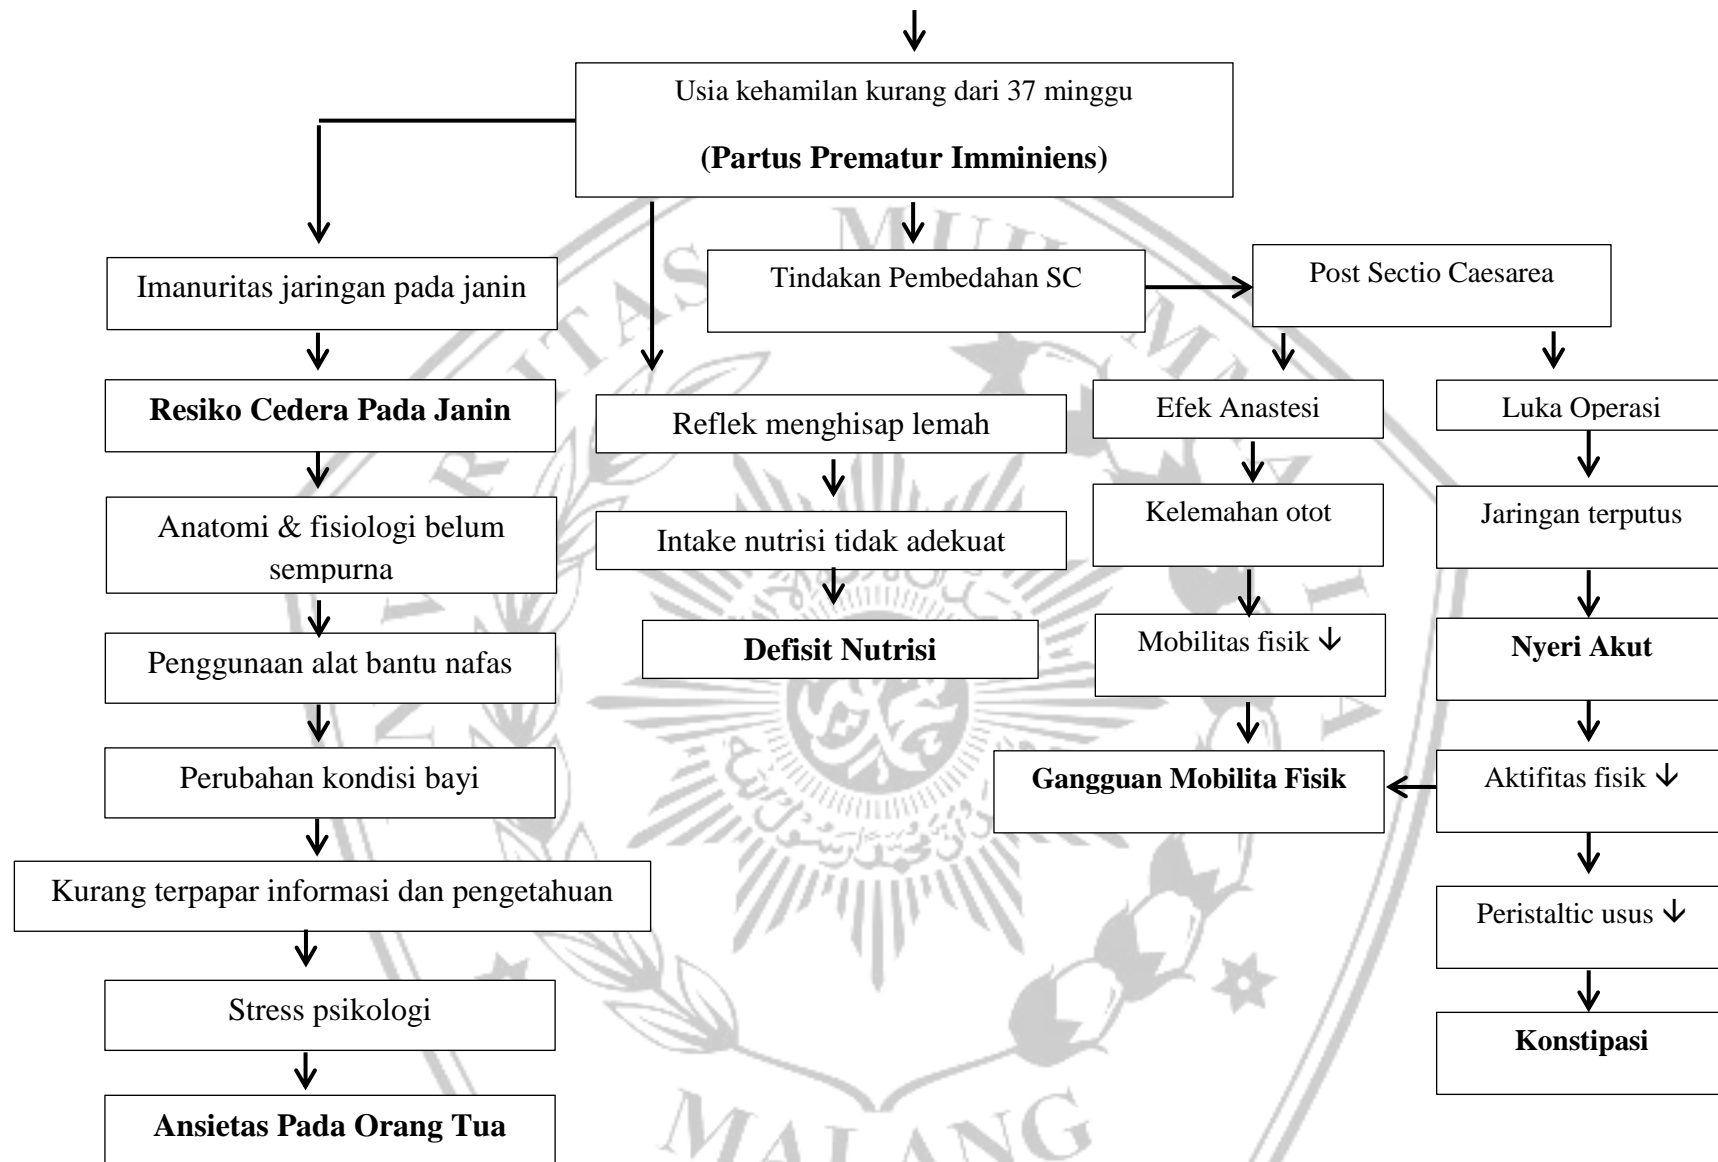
Usia kehamilan kurang dari 37 minggu

**(Partus Prematur Imminiens)**

Imanuritas jaringan pada janin

**Resiko Cedera Pada Janin**

Anatomi & fisiologi belum sempurna

Penggunaan alat bantu nafas

Perubahan kondisi bayi

Kurang terpapar informasi dan pengetahuan

Stress psikologi

**Ansietas Pada Orang Tua**

Reflek menghisap lemah

Intake nutrisi tidak adekuat

**Defisit Nutrisi**

Tindakan Pembedahan SC

Post Sectio Caesarea

Efek Anastesi

Kelemahan otot

Mobilitas fisik ↓

**Gangguan Mobilita Fisik**

Luka Operasi

Jaringan terputus

**Nyeri Akut**

Aktifitas fisik ↓

Peristaltic usus ↓

**Konstipasi**

MALANG